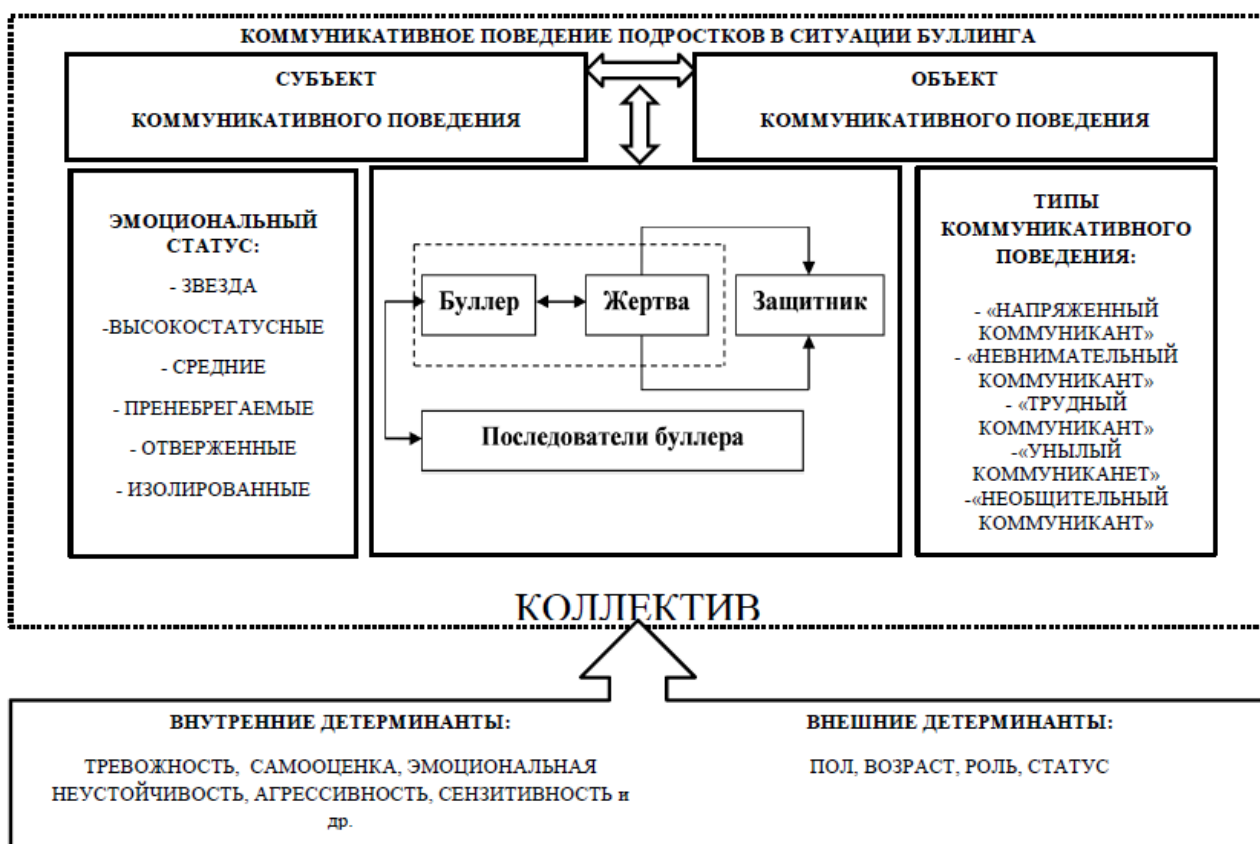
КОММУНИКАТИВНОЕ ПОВЕДЕНИЕ ПОДРОСТКОВ В СИТУАЦИИ БУЛЛИНГА

СУБЪЕКТ
КОММУНИКАТИВНОГО ПОВЕДЕНИЯ

ОБЪЕКТ
КОММУНИКАТИВНОГО ПОВЕДЕНИЯ

ЭМОЦИОНАЛЬНЫЙ СТАТУС:
- ЗВЕЗДА
-ВЫСОКОСТАТУСНЫЕ
- СРЕДНИЕ
- ПРЕНЕБРЕГАЕМЫЕ
- ОТВЕРЖЕННЫЕ
- ИЗОЛИРОВАННЫЕ

Буллер
Жертва
Защитник
Последователи буллера

ТИПЫ КОММУНИКАТИВНОГО ПОВЕДЕНИЯ:
- «НАПРЯЖЕННЫЙ КОММУНИКАНТ»
- «НЕВНИМАТЕЛЬНЫЙ КОММУНИКАНТ»
- «ТРУДНЫЙ КОММУНИКАНТ»
-«УНЫЛЫЙ КОММУНИКАНЕТ»
-«НЕОБЩИТЕЛЬНЫЙ КОММУНИКАНТ»

КОЛЛЕКТИВ

ВНУТРЕННИЕ ДЕТЕРМИНАНТЫ:
ТРЕВОЖНОСТЬ, САМООЦЕНКА, ЭМОЦИОНАЛЬНАЯ НЕУСТОЙЧИВОСТЬ, АГРЕССИВНОСТЬ, СЕНЗИТИВНОСТЬ и др.

ВНЕШНИЕ ДЕТЕРМИНАНТЫ:
ПОЛ, ВОЗРАСТ, РОЛЬ, СТАТУС